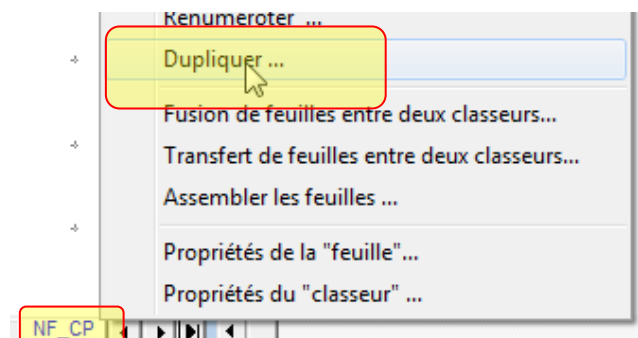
Renuméroter ...
Dupliquer ...
Fusion de feuilles entre deux classeurs...
Transfert de feuilles entre deux classeurs...
Assembler les feuilles ...
Propriétés de la "feuille"...
Propriétés du "classeur" ...
NF_CP